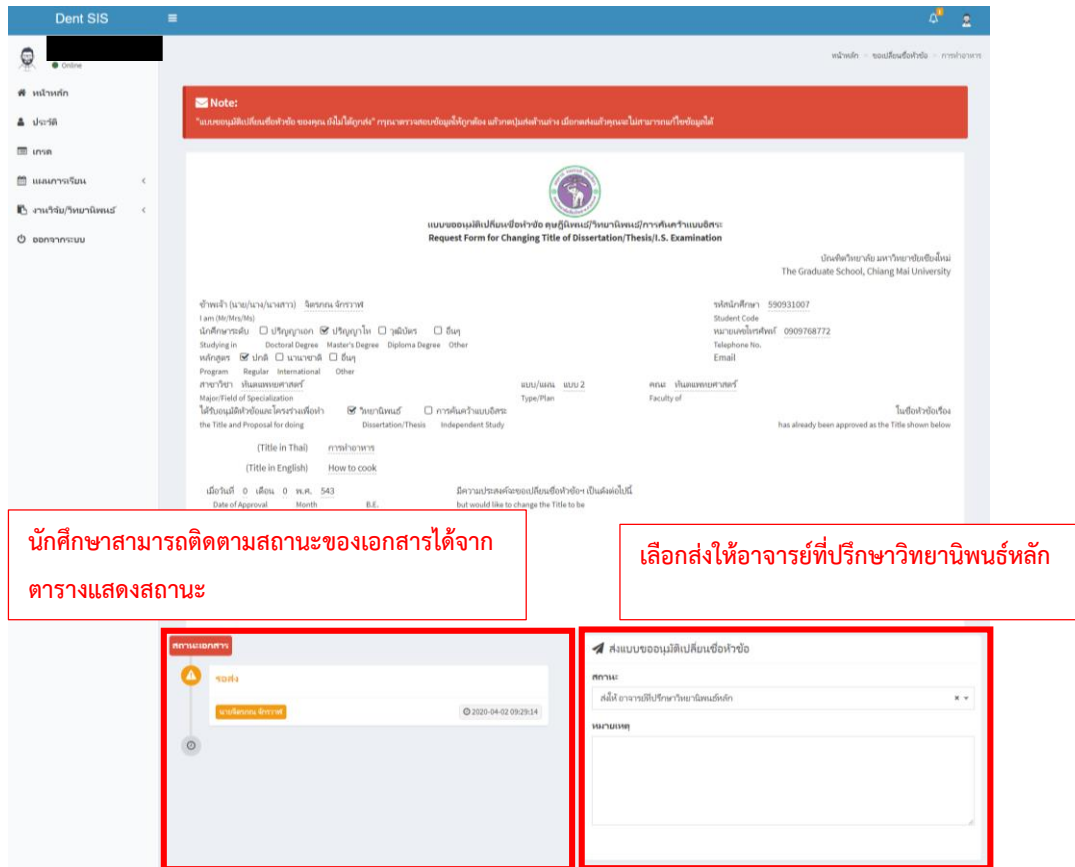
Dent SIS

Online

หน้าหลัก > ขอเปลี่ยนชื่อหัวข้อ > การทำอาหาร

หน้าหลัก
ประวัติ
เกรด
แผนการเรียน
งานวิจัย/วิทยานิพนธ์
ออกจากระบบ

Note:
"แบบขออนุมัติเปลี่ยนชื่อหัวข้อ ของคุณ ยังไม่ได้ถูกส่ง" กรุณาตรวจสอบข้อมูลให้ถูกต้อง แล้วกดปุ่มส่งด้านล่าง เมื่อกดส่งแล้วคุณจะไม่สามารถแก้ไขข้อมูลได้

แบบขออนุมัติเปลี่ยนชื่อหัวข้อ ดุษฎีนิพนธ์/วิทยานิพนธ์/การค้นคว้าแบบอิสระ
Request Form for Changing Title of Dissertation/Thesis/I.S. Examination

บัณฑิตวิทยาลัย มหาวิทยาลัยเชียงใหม่
The Graduate School, Chiang Mai University

ข้าพเจ้า (นาย/นาง/นางสาว) จิตรกณ จักราวฑ์
I am (Mr/Mrs/Ms)
รหัสนักศึกษา 590931007
Student Code
นักศึกษาระดับ ☐ ปริญญาเอก ☑ ปริญญาโท ☐ วุฒิบัตร ☐ อื่นๆ
Studying in Doctoral Degree Master's Degree Diploma Degree Other
หมายเลขโทรศัพท์ 0909768772
Telephone No.
Email
หลักสูตร ☑ ปกติ ☐ นานาชาติ ☐ อื่นๆ
Program Regular International Other
สาขาวิชา ทันตแพทยศาสตร์
Major/Field of Specialization
แบบ/แผน แบบ 2
Type/Plan
คณะ ทันตแพทยศาสตร์
Faculty of
ได้รับอนุมัติหัวข้อและโครงร่างเพื่อทำ ☑ วิทยานิพนธ์ ☐ การค้นคว้าแบบอิสระ
the Title and Proposal for doing Dissertation/Thesis Independent Study
ในชื่อหัวข้อเรื่อง
has already been approved as the Title shown below

(Title in Thai) การทำอาหาร
(Title in English) How to cook

เมื่อวันที่ 0 เดือน 0 พ.ศ. 543
Date of Approval Month B.E.
มีความประสงค์จะขอเปลี่ยนชื่อหัวข้อฯ เป็นดังต่อไปนี้
but would like to change the Title to be

นักศึกษาสามารถติดตามสถานะของเอกสารได้จากตารางแสดงสถานะ

เลือกส่งให้อาจารย์ที่ปรึกษาวิทยานิพนธ์หลัก

สถานะเอกสาร
รอส่ง
นายจิตรกณ จักราวฑ์
2020-04-02 09:29:14

ส่งแบบขออนุมัติเปลี่ยนชื่อหัวข้อ
สถานะ
ส่งให้ อาจารย์ที่ปรึกษาวิทยานิพนธ์หลัก
หมายเหตุ